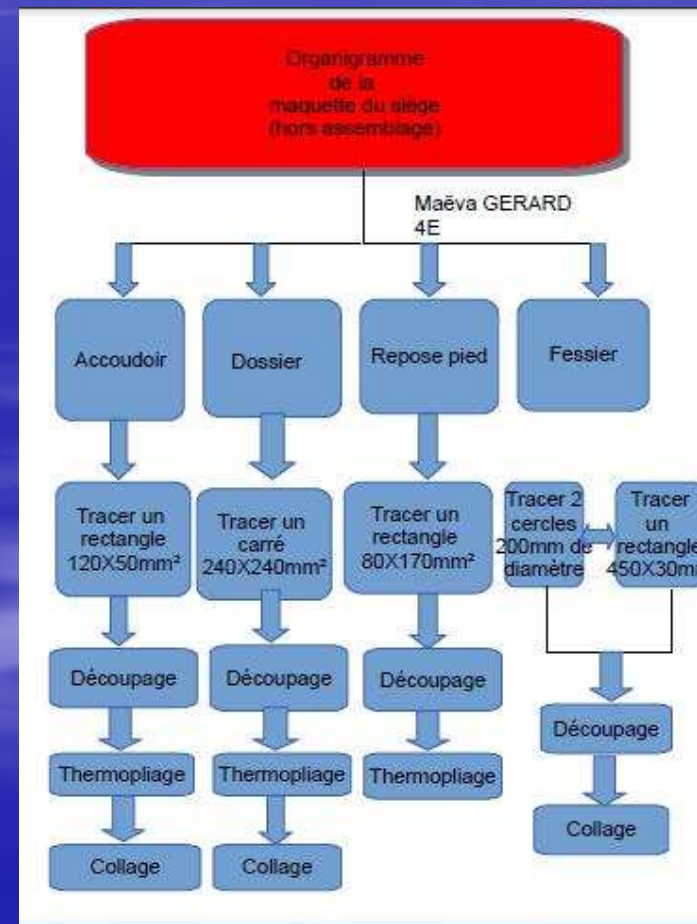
Organigramme de la maquette du siège (hors assemblage)

Maëva GERARD 4E

Accoudoir

Dossier

Repose pied

Fessier

Tracer un rectangle 120X50mm²

Tracer un carré 240X240mm²

Tracer un rectangle 80X170mm²

Tracer 2 cercles 200mm de diamètre

Tracer un rectangle 450X30m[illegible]

Découpage

Découpage

Découpage

Découpage

Thermopliage

Thermopliage

Thermopliage

Collage

Collage

Collage